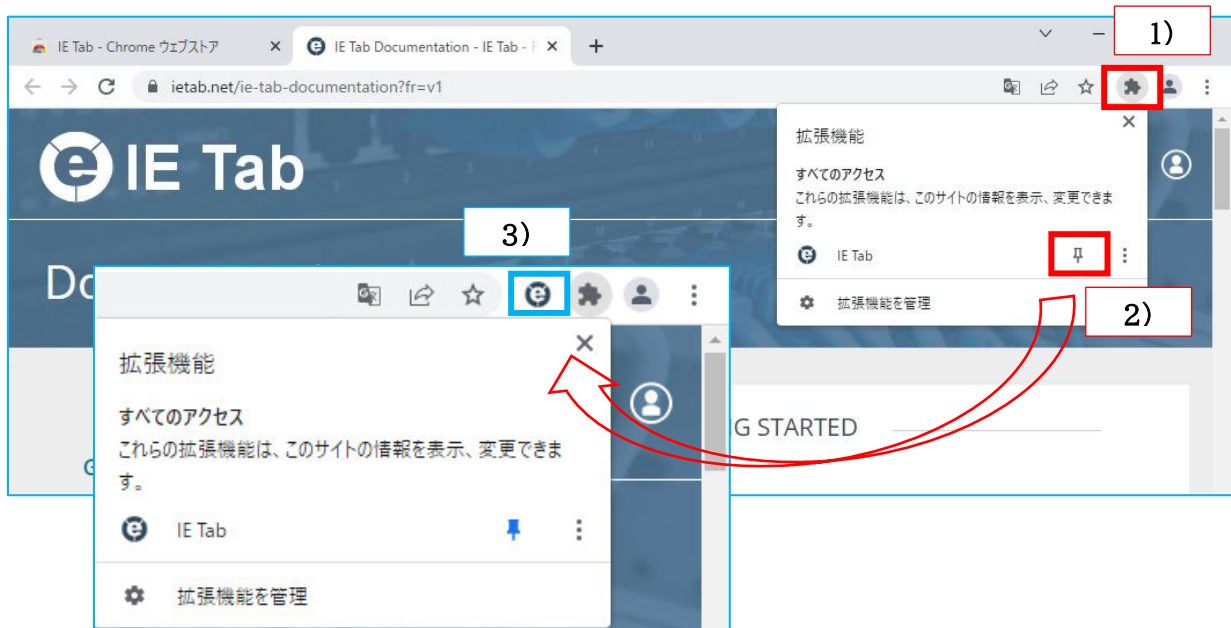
IE Tab - Chrome ウェブストア
IE Tab Documentation - IE Tab - I
1)
ietab.net/ie-tab-documentation?fr=v1
IE Tab
拡張機能
すべてのアクセス
これらの拡張機能は、このサイトの情報を表示、変更できます。
IE Tab
拡張機能を管理
2)
3)
Do
拡張機能
すべてのアクセス
これらの拡張機能は、このサイトの情報を表示、変更できます。
IE Tab
拡張機能を管理
G STARTED